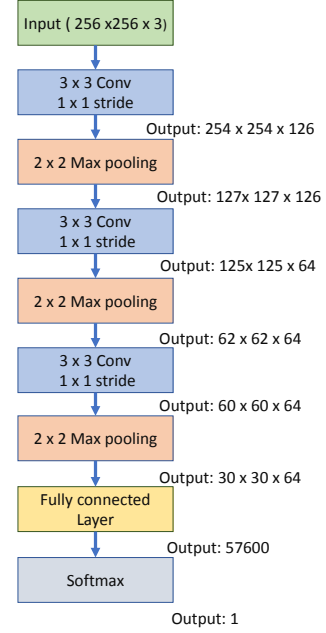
Input ( 256 x256 x 3)

3 x 3 Conv
1 x 1 stride

Output: 254 x 254 x 126

2 x 2 Max pooling

Output: 127x 127 x 126

3 x 3 Conv
1 x 1 stride

Output: 125x 125 x 64

2 x 2 Max pooling

Output: 62 x 62 x 64

3 x 3 Conv
1 x 1 stride

Output: 60 x 60 x 64

2 x 2 Max pooling

Output: 30 x 30 x 64

Fully connected
Layer

Output: 57600

Softmax

Output: 1